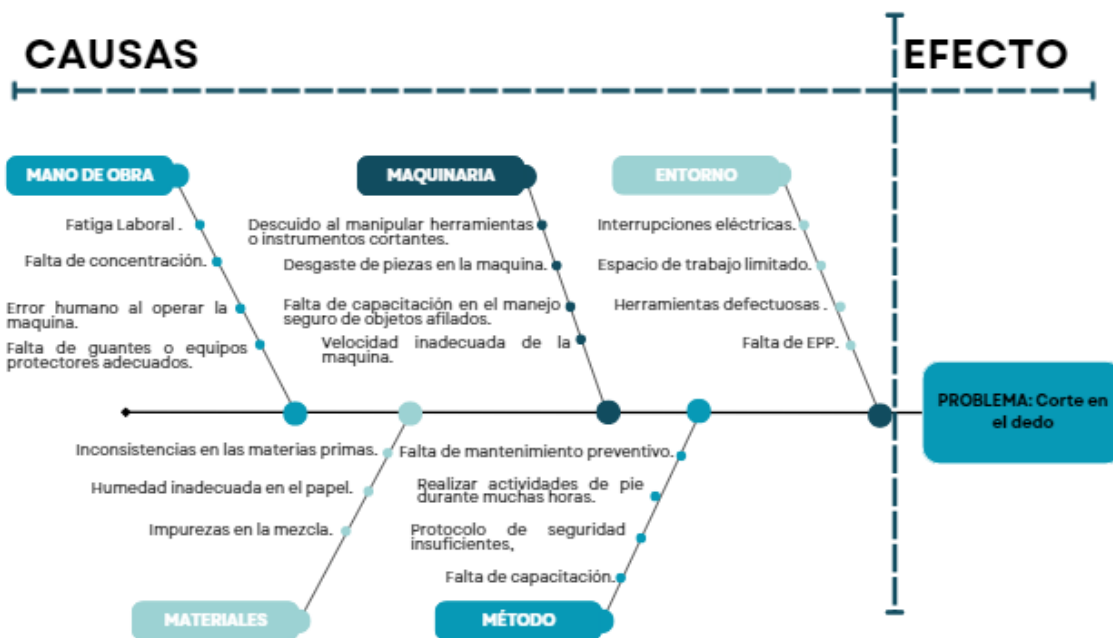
CAUSAS

EFECTO

MANO DE OBRA

Fatiga Laboral .

Falta de concentración.

Error humano al operar la maquina.

Falta de guantes o equipos protectores adecuados.

MAQUINARIA

Descuido al manipular herramientas o instrumentos cortantes.

Desgaste de piezas en la maquina.

Falta de capacitación en el manejo seguro de objetos afilados.

Velocidad inadecuada de la maquina.

ENTORNO

Interrupciones eléctricas.

Espacio de trabajo limitado.

Herramientas defectuosas .

Falta de EPP.

PROBLEMA: Corte en el dedo

Inconsistencias en las materias primas.

Humedad inadecuada en el papel.

Impurezas en la mezcla.

MATERIALES

Falta de mantenimiento preventivo.

Realizar actividades de pie durante muchas horas.

Protocolo de seguridad insuficientes,

Falta de capacitación.

MÉTODO